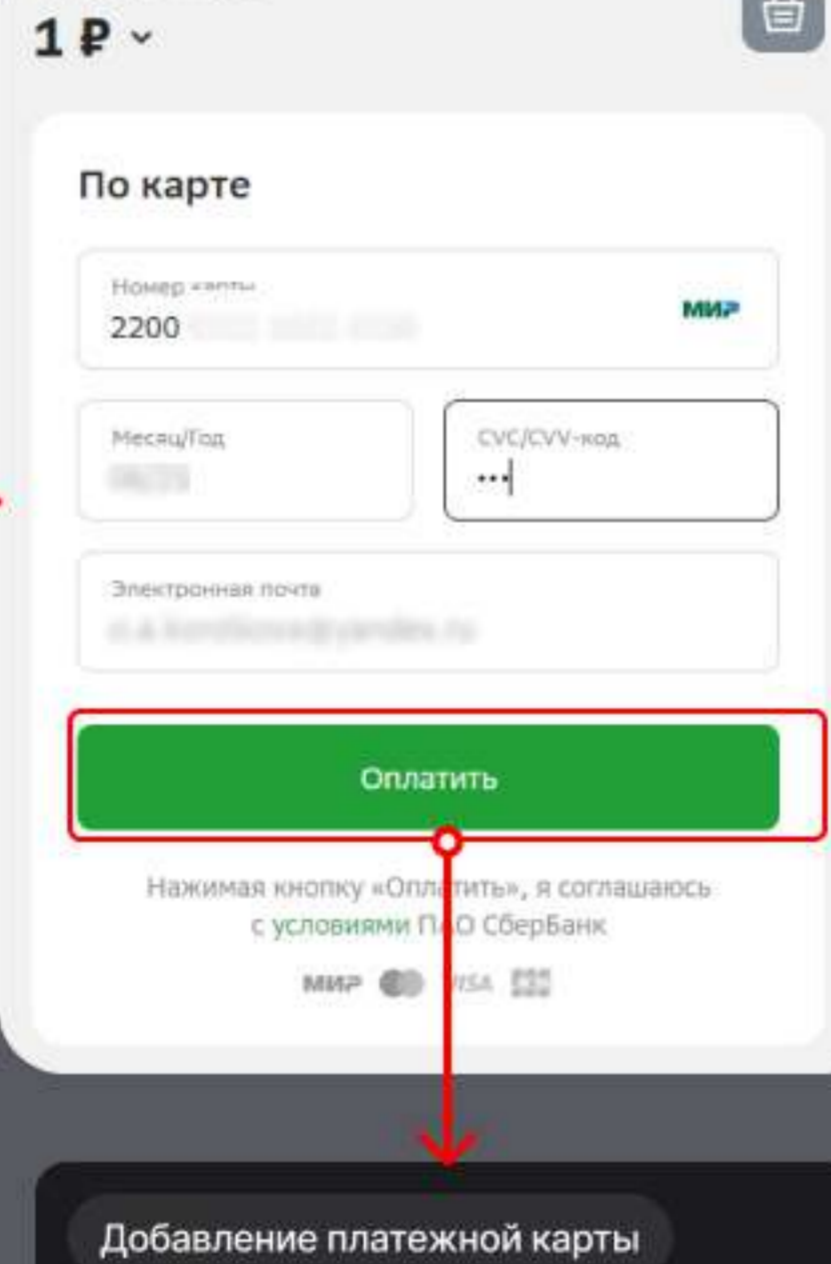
1 ₽ ˅

По карте

Номер карты
2200 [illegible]

МИР

Месяц/Год
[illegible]

CVC/CVV-код
•••

Электронная почта
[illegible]

Оплатить

Нажимая кнопку «Оплатить», я соглашаюсь с условиями П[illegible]О СберБанк

МИР VISA

Добавление платежной карты